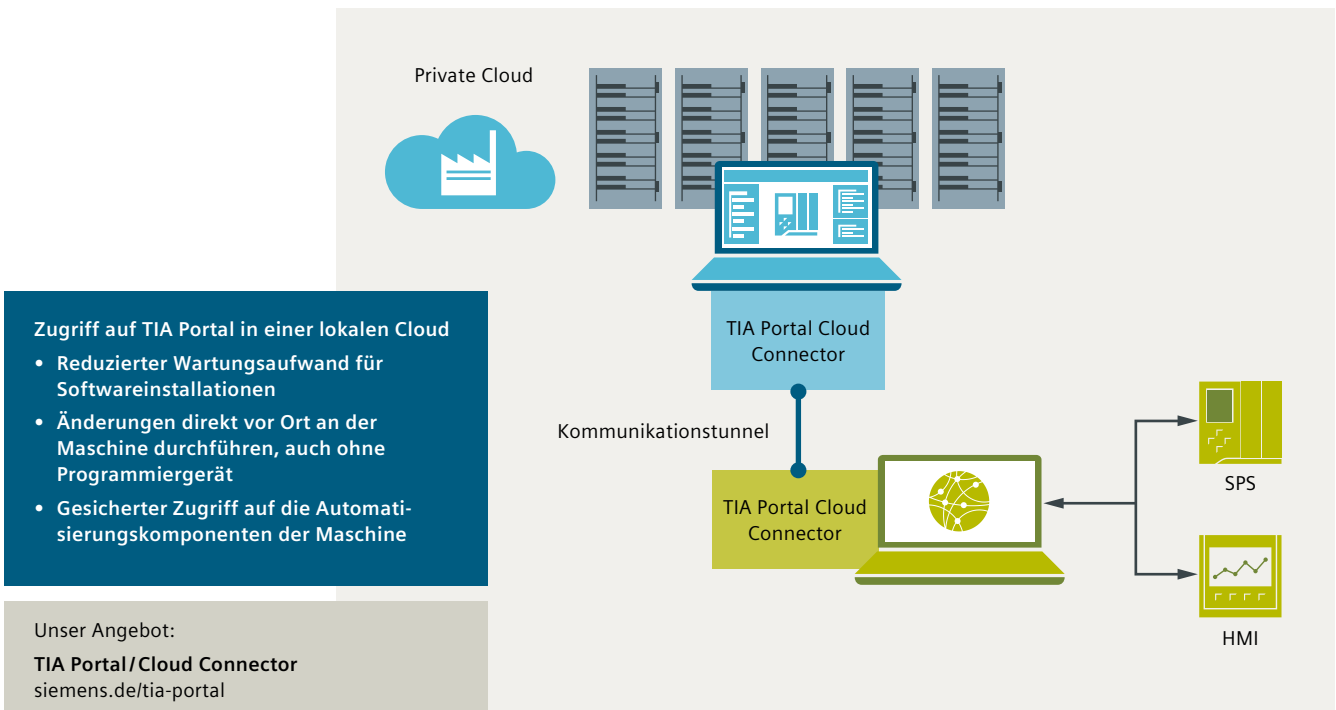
Private Cloud

TIA Portal Cloud Connector

Kommunikationstunnel

TIA Portal Cloud Connector

SPS

HMI

Zugriff auf TIA Portal in einer lokalen Cloud

• Reduzierter Wartungsaufwand für Softwareinstallationen

• Änderungen direkt vor Ort an der Maschine durchführen, auch ohne Programmiergerät

• Gesicherter Zugriff auf die Automatisierungskomponenten der Maschine

Unser Angebot:

TIA Portal / Cloud Connector
siemens.de/tia-portal